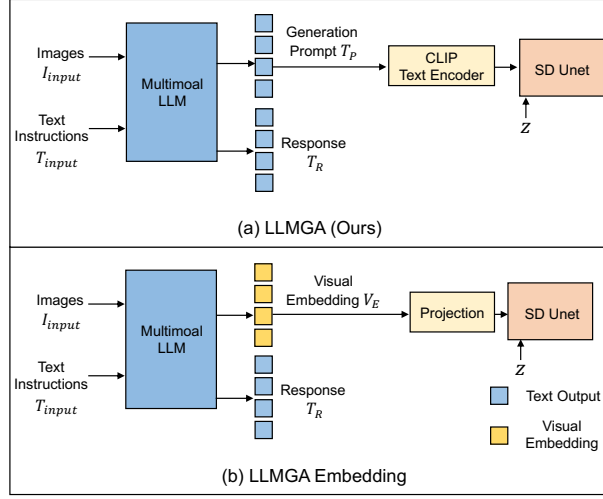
Images $I_{input}$

Text Instructions $T_{input}$

Multimoal LLM

Generation Prompt $T_P$

CLIP Text Encoder

SD Unet

$z$

Response $T_R$

(a) LLMGA (Ours)

Images $I_{input}$

Text Instructions $T_{input}$

Multimoal LLM

Visual Embedding $V_E$

Projection

SD Unet

$z$

Response $T_R$

Text Output

Visual Embedding

(b) LLMGA Embedding